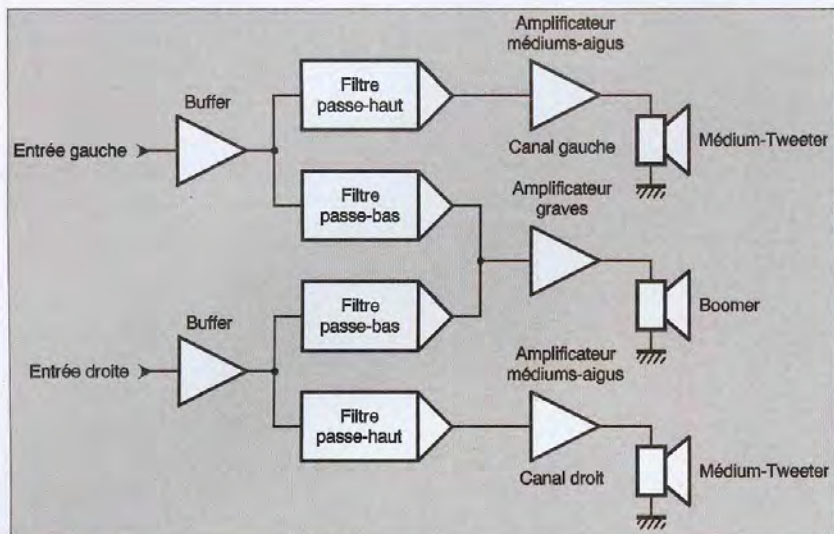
Amplificateur médiums-aigus

Buffer

Filtre passe-haut

Entrée gauche

Canal gauche

Médium-Tweeter

Filtre passe-bas

Amplificateur graves

Filtre passe-bas

Boomer

Buffer

Entrée droite

Amplificateur médiums-aigus

Filtre passe-haut

Canal droit

Médium-Tweeter